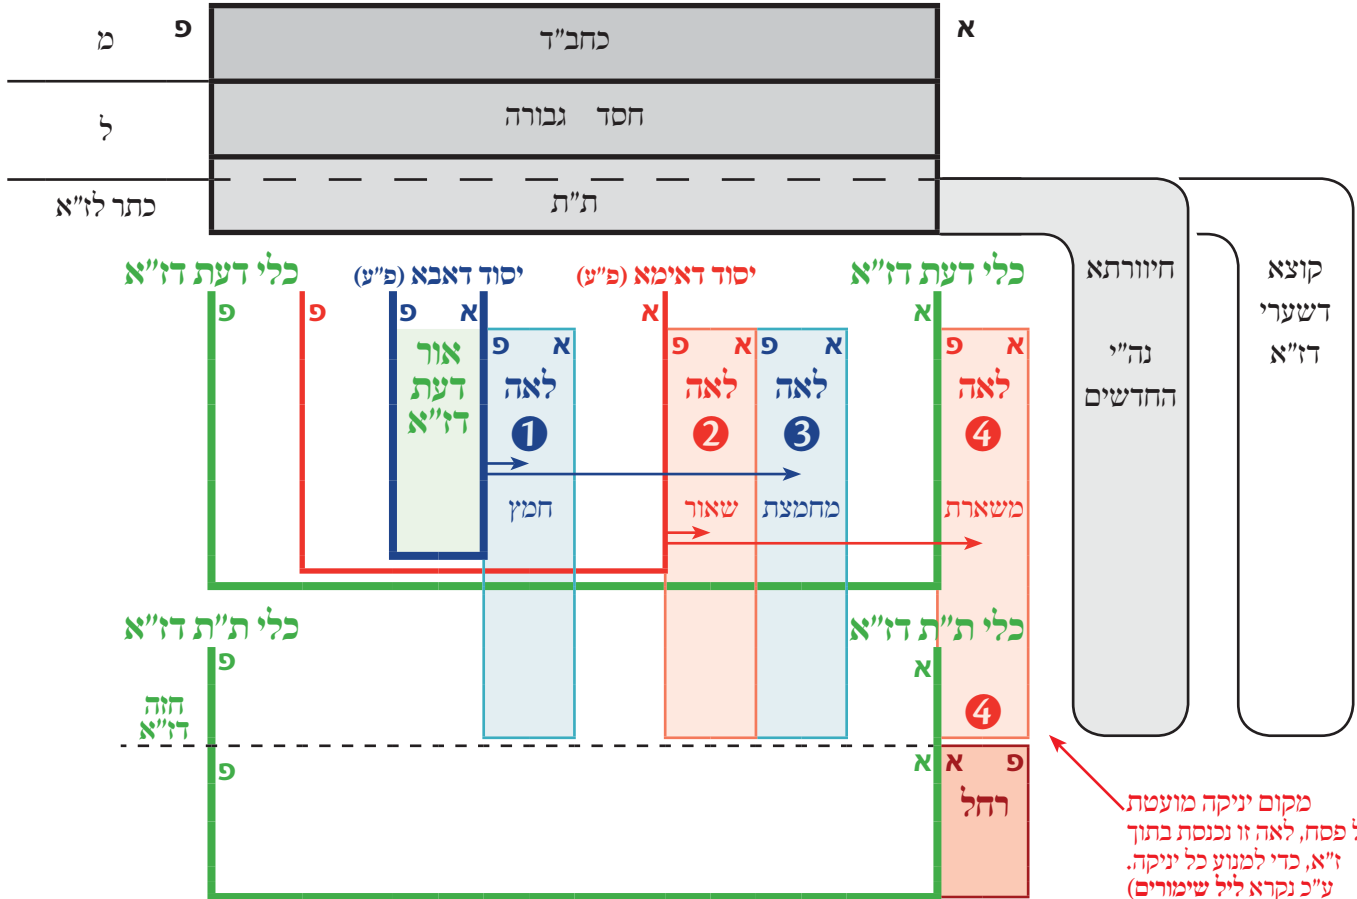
מ
פ
כחב"ד
א
ל
חסד גבורה
כתר לז"א
ת"ת
חיוורתא
נה"י
החדשים
קוצא
דשערי
דז"א
כלי דעת דז"א
יסוד דאבא (פ"ע)
יסוד דאימא (פ"ע)
כלי דעת דז"א
פ
פ
פ
א
א
א
אור
דעת
דז"א
פ
א
לאה
1
חמץ
פ
א
לאה
2
שאור
פ
א
לאה
3
מחמצת
פ
א
לאה
4
משארת
כלי ת"ת דז"א
כלי ת"ת דז"א
פ
א
חזה
דז"א
4
פ
א
א
פ
רחל
מקום יניקה מועטת
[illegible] פסח, לאה זו נכנסת בתוך
ז"א, כדי למנוע כל יניקה.
ע"כ נקרא ליל שימורים)